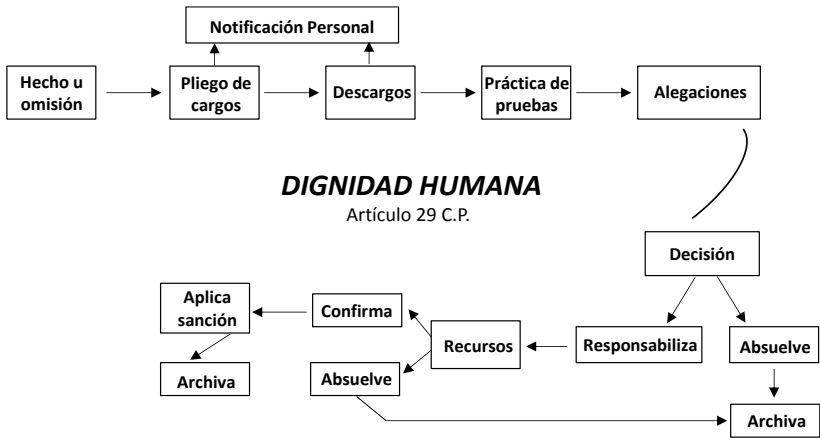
Notificación Personal

Hecho u omisión

Pliego de cargos

Descargos

Práctica de pruebas

Alegaciones

*DIGNIDAD HUMANA*

Artículo 29 C.P.

Decisión

Responsabiliza

Absuelve

Recursos

Confirma

Absuelve

Aplica sanción

Archiva

Archiva